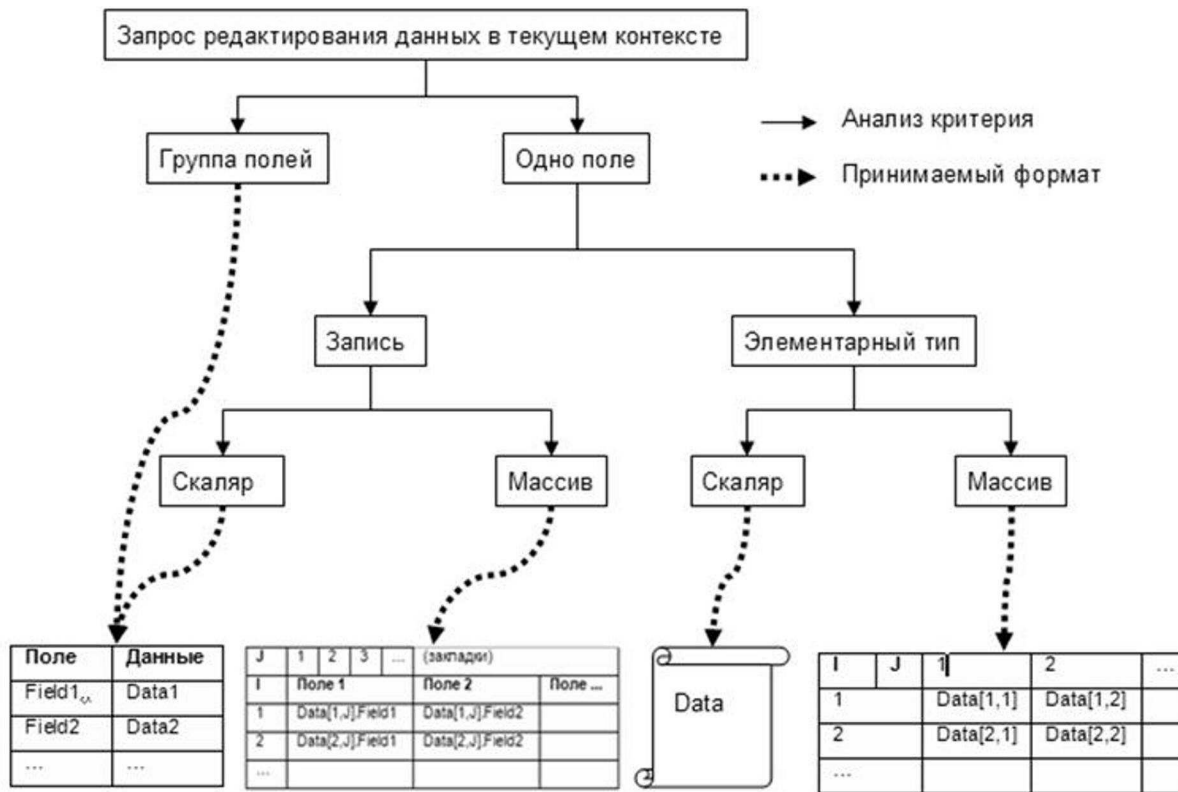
Запрос редактирования данных в текущем контексте

Анализ критерия

Принимаемый формат

Группа полей

Одно поле

Запись

Элементарный тип

Скаляр

Массив

Скаляр

Массив

| Поле | Данные |
|---|---|
| Field1 | Data1 |
| Field2 | Data2 |
| ... | ... |

| J | 1 | 2 | 3 | ... | (закладки) | | |
|---|---|---|---|---|---|---|---|
| I | Поле 1 | | | | Поле 2 | | Поле ... |
| 1 | Data[1,J].Field1 | | | | Data[1,J].Field2 | | |
| 2 | Data[2,J].Field1 | | | | Data[2,J].Field2 | | |
| ... | | | | | | | |

Data

| I | J | 1 | 2 | ... |
|---|---|---|---|---|
| 1 | | Data[1,1] | Data[1,2] | |
| 2 | | Data[2,1] | Data[2,2] | |
| ... | | | | |